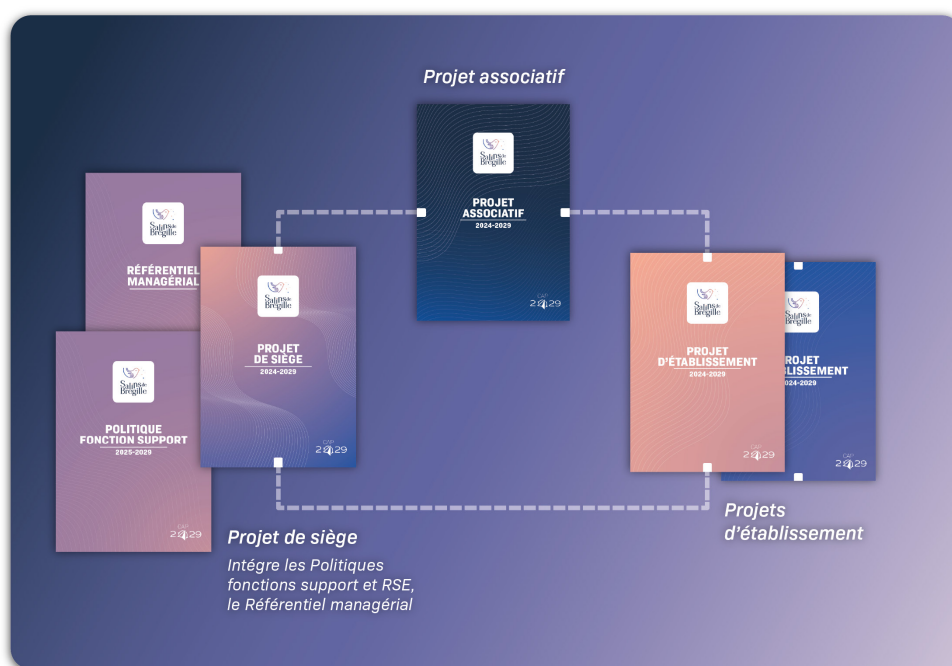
Projet associatif

Salins de Brégille
PROJET ASSOCIATIF
2024-2029
CAP 2029

Salins de Brégille
RÉFÉRENTIEL MANAGÉRIAL

Salins de Brégille
POLITIQUE FONCTION SUPPORT
2025-2029
CAP 2029

Salins de Brégille
PROJET DE SIÈGE
2024-2029
CAP 2029

Salins de Brégille
PROJET D'ÉTABLISSEMENT
2024-2029
CAP 2029

Salins de Brégille
PROJET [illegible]BLISSEMENT
2024-2029
CAP 2029

Projet de siège
Intégre les Politiques fonctions support et RSE, le Référentiel managérial

Projets d'établissement